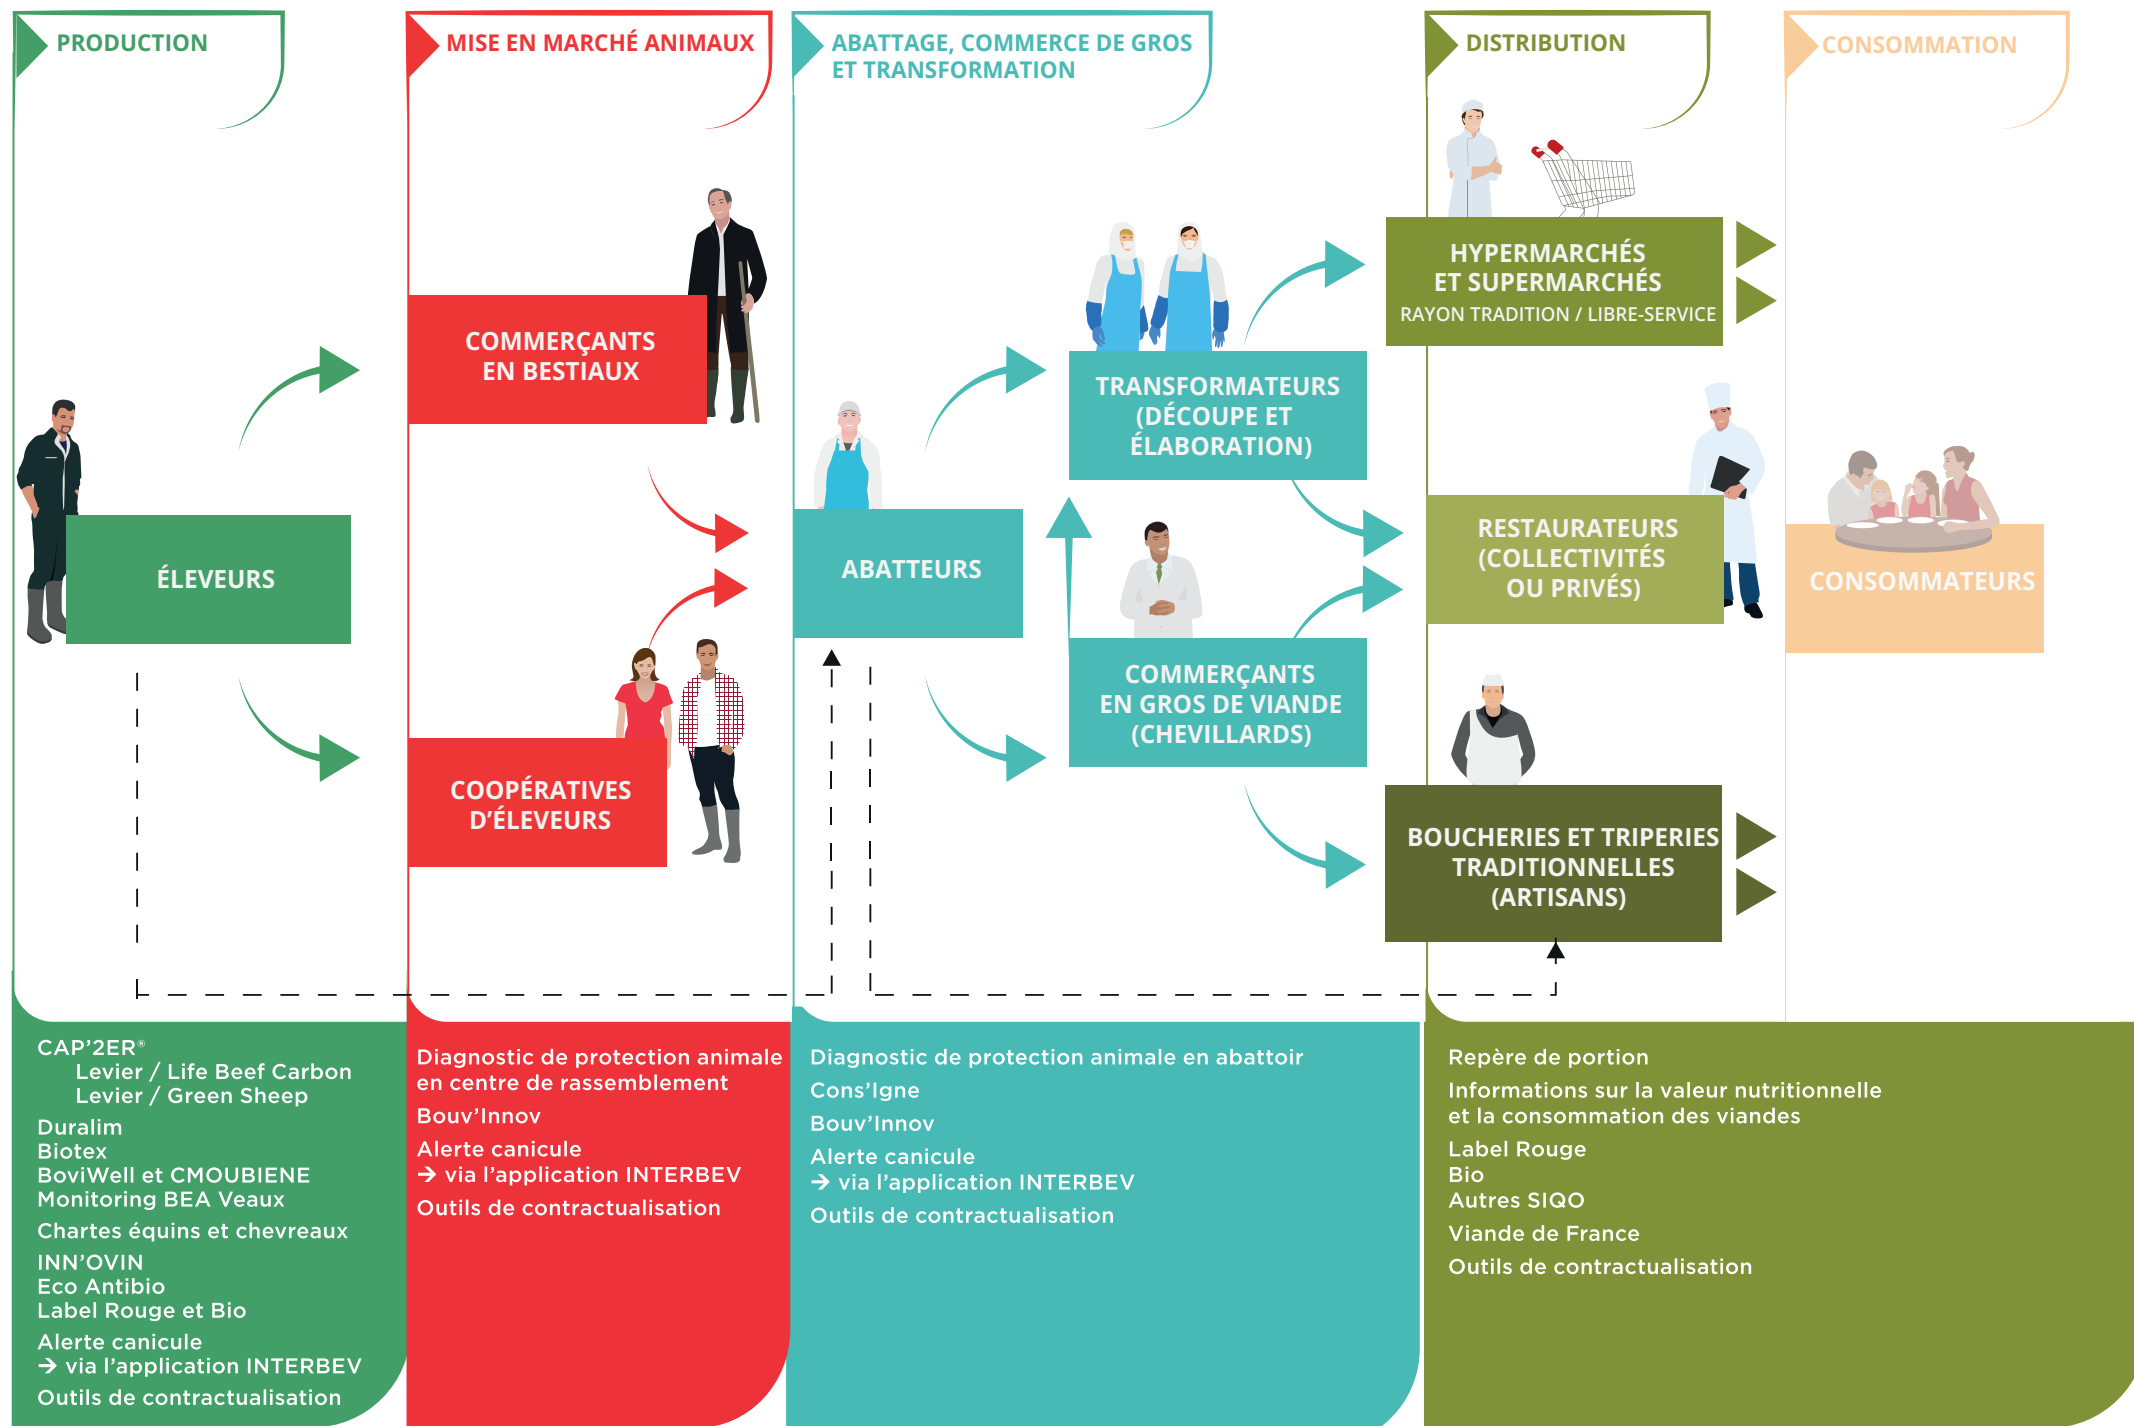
PRODUCTION

MISE EN MARCHÉ ANIMAUX

ABATTAGE, COMMERCE DE GROS ET TRANSFORMATION

DISTRIBUTION

CONSOMMATION

ÉLEVEURS

COMMERÇANTS EN BESTIAUX

COOPÉRATIVES D'ÉLEVEURS

ABATTEURS

TRANSFORMATEURS (DÉCOUPE ET ÉLABORATION)

COMMERÇANTS EN GROS DE VIANDE (CHEVILLARDS)

HYPERMARCHÉS ET SUPERMARCHÉS
RAYON TRADITION / LIBRE-SERVICE

RESTAURATEURS (COLLECTIVITÉS OU PRIVÉS)

BOUCHERIES ET TRIPERIES TRADITIONNELLES (ARTISANS)

CONSOMMATEURS

CAP'2ER®
Levier / Life Beef Carbon
Levier / Green Sheep
Duralim
Biotex
BoviWell et CMOUBIENE
Monitoring BEA Veaux
Chartes équins et chevreaux
INN'OVIN
Eco Antibio
Label Rouge et Bio
Alerte canicule
→ via l'application INTERBEV
Outils de contractualisation

Diagnostic de protection animale en centre de rassemblement
Bouv'Innov
Alerte canicule
→ via l'application INTERBEV
Outils de contractualisation

Diagnostic de protection animale en abattoir
Cons'Igne
Bouv'Innov
Alerte canicule
→ via l'application INTERBEV
Outils de contractualisation

Repère de portion
Informations sur la valeur nutritionnelle et la consommation des viandes
Label Rouge
Bio
Autres SIQO
Viande de France
Outils de contractualisation